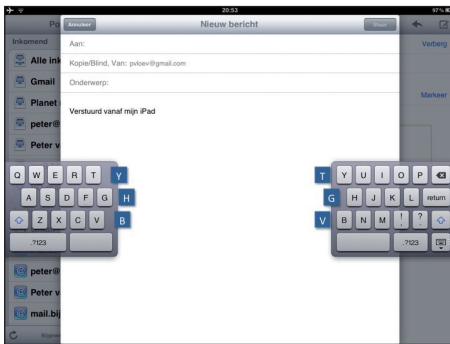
20:53
97 %
Annuleer
Nieuw bericht
Stuur
Po
Verberg
Inkomend
Alle ink
Gmail
Planet
peter@
Peter v
Marker
Aan:
Kopie/Blind, Van: pvloev@gmail.com
Onderwerp:
Verstuurd vanaf mijn iPad
Q W E R T
Y
A S D F G
H
Z X C V
B
.?123
T
Y U I O P
G
H J K L
return
V
B N M ! ?
.?123
peter@
Peter v
mail.bij